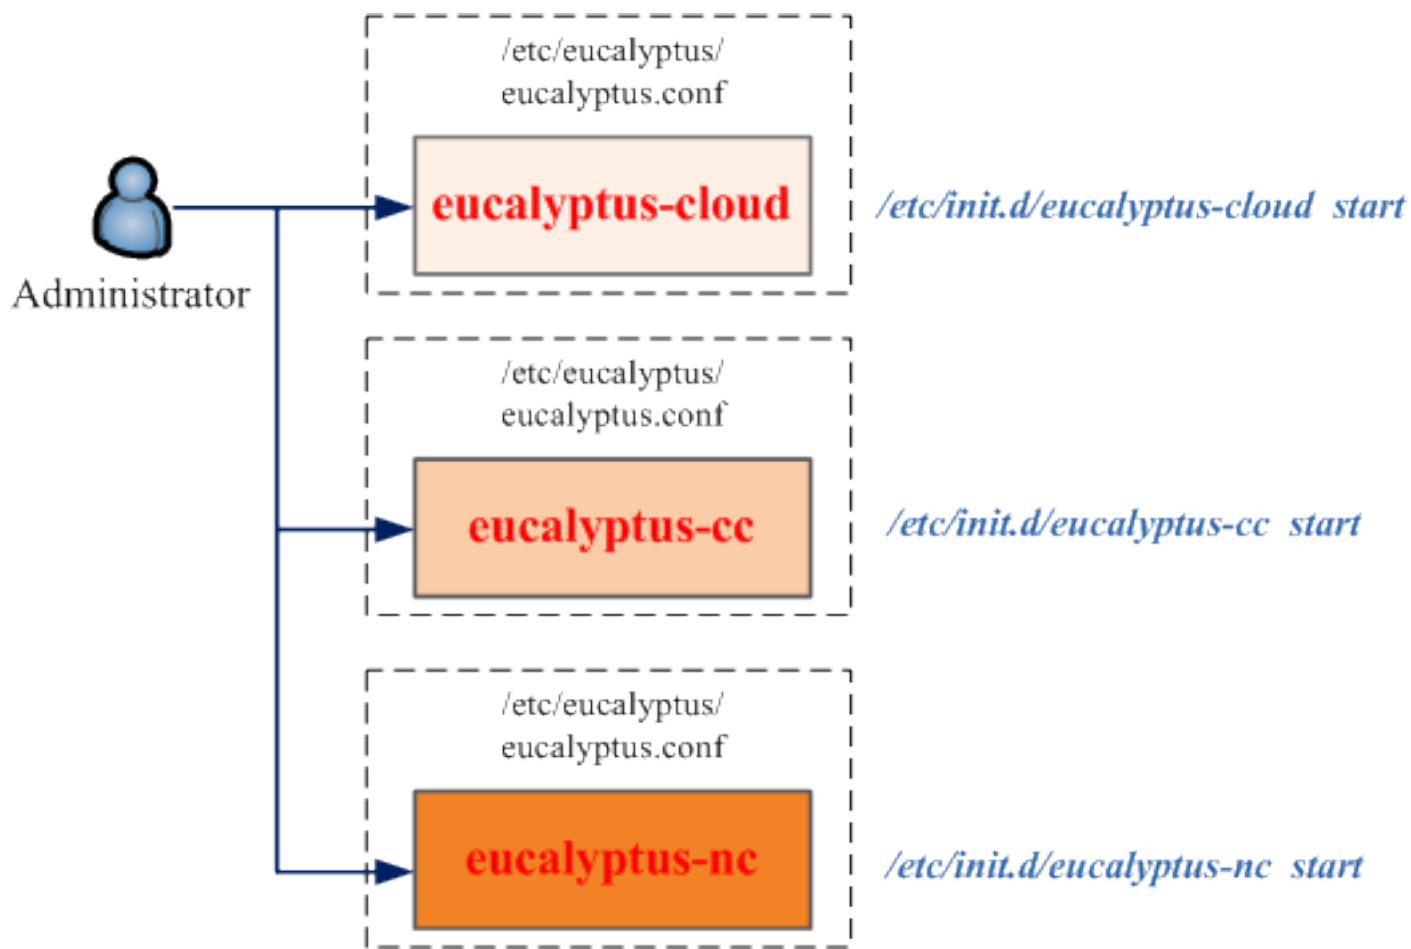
Administrator

/etc/eucalyptus/
eucalyptus.conf

eucalyptus-cloud

/etc/init.d/eucalyptus-cloud start

/etc/eucalyptus/
eucalyptus.conf

eucalyptus-cc

/etc/init.d/eucalyptus-cc start

/etc/eucalyptus/
eucalyptus.conf

eucalyptus-nc

/etc/init.d/eucalyptus-nc start